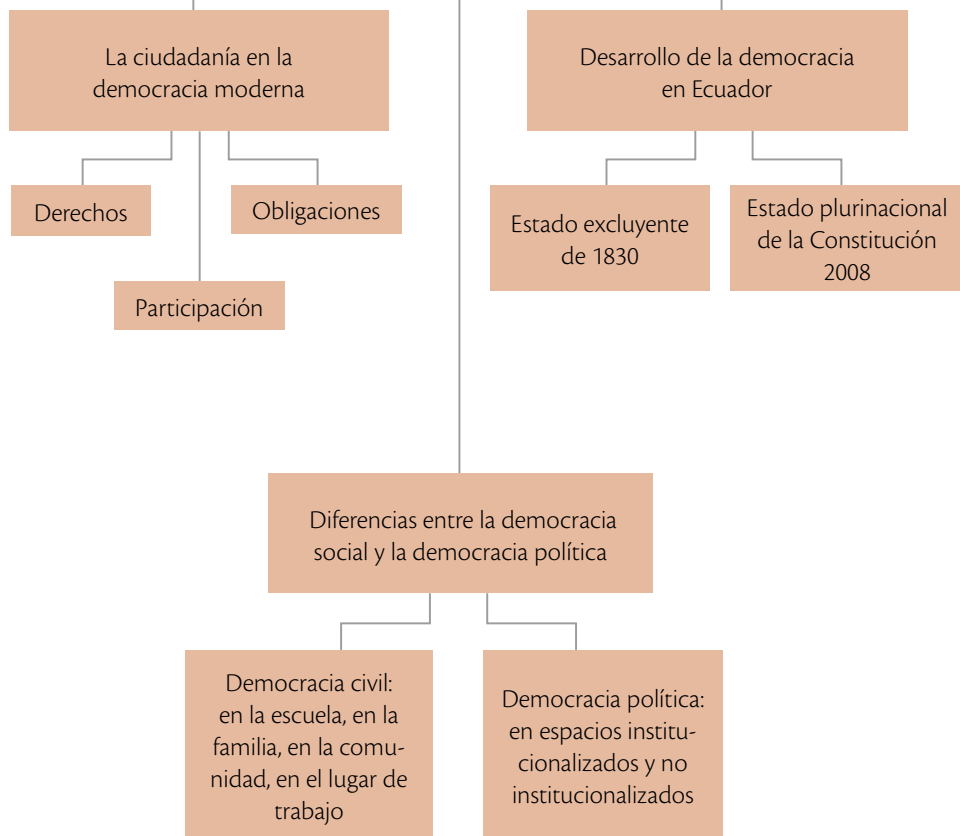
La ciudadanía en la democracia moderna

Derechos

Obligaciones

Participación

Desarrollo de la democracia en Ecuador

Estado excluyente de 1830

Estado plurinacional de la Constitución 2008

Diferencias entre la democracia social y la democracia política

Democracia civil: en la escuela, en la familia, en la comunidad, en el lugar de trabajo

Democracia política: en espacios institucionalizados y no institucionalizados